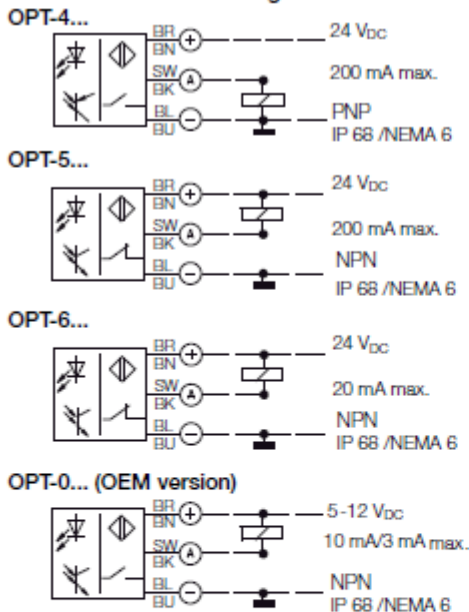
OPT-4...

BR
BN
SW
BK
BL
BU

24 $V_{DC}$

200 mA max.

PNP
IP 68 /NEMA 6

OPT-5...

BR
BN
SW
BK
BL
BU

24 $V_{DC}$

200 mA max.

NPN
IP 68 /NEMA 6

OPT-6...

BR
BN
SW
BK
BL
BU

24 $V_{DC}$

20 mA max.

NPN
IP 68 /NEMA 6

OPT-0... (OEM version)

BR
BN
SW
BK
BL
BU

5-12 $V_{DC}$

10 mA/3 mA max.

NPN
IP 68 /NEMA 6